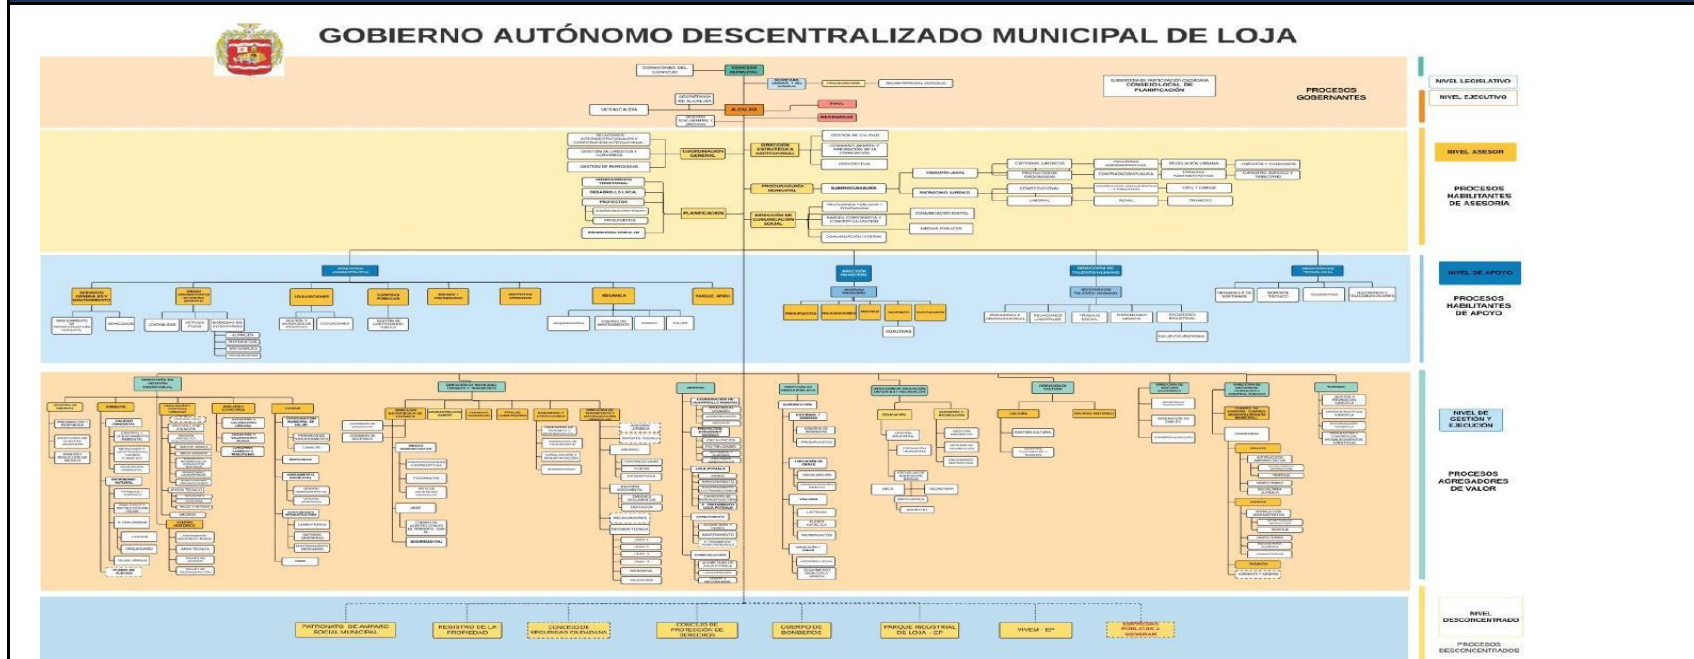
GOBIERNO AUTÓNOMO DESCENTRALIZADO MUNICIPAL DE LOJA

CONCEJO MUNICIPAL

ALCALDÍA

VICEALCALDÍA

PROCESOS GOBERNANTES

NIVEL LEGISLATIVO

NIVEL EJECUTIVO

COORDINACIÓN GENERAL

DIRECCIÓN ESTRATÉGICA INSTITUCIONAL

PROCURADURÍA MUNICIPAL

SUBPROCURADURÍA

PATROCINIO JURÍDICO

PLANIFICACIÓN

DIRECCIÓN DE COMUNICACIÓN SOCIAL

COMUNICACIÓN DIGITAL

CONSTITUCIONAL

LABORAL

PENAL

CIVIL Y FAMILIA

TRÁNSITO

NIVEL ASESOR

PROCESOS HABILITANTES DE ASESORÍA

JURISDICCIÓN

COMPRAS PÚBLICAS

PARQUE JIPIRO

PRESUPUESTO

CONTABILIDAD

TESORERÍA

NIVEL DE APOYO

PROCESOS HABILITANTES DE APOYO

NIVEL DE GESTIÓN Y EJECUCIÓN

PROCESOS AGREGADORES DE VALOR

PATRONATO DE AMPARO SOCIAL MUNICIPAL

REGISTRO DE LA PROPIEDAD

CONSEJO DE SEGURIDAD CIUDADANA

CONSEJO DE PROTECCIÓN DE DERECHOS

CUERPO DE BOMBEROS

PARQUE INDUSTRIAL DE LOJA - EP

VIVEM - EP

EMPRESAS PÚBLICAS A GENERAR

NIVEL DESCONCENTRADO

PROCESOS DESCONCENTRADOS